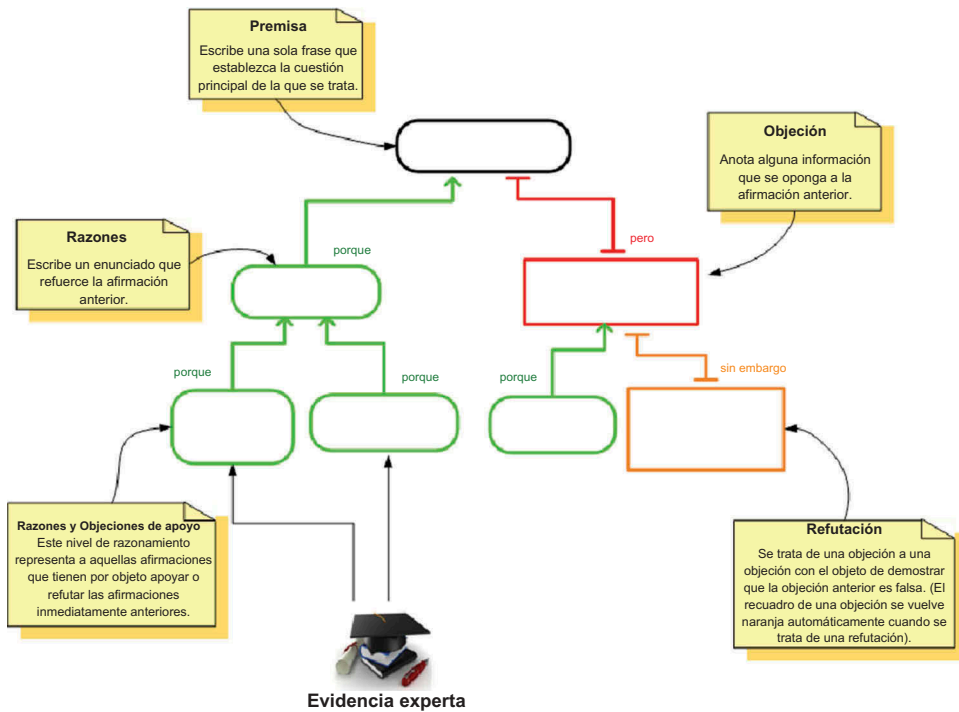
Premisa
Escribe una sola frase que establezca la cuestión principal de la que se trata.

Objeción
Anota alguna información que se oponga a la afirmación anterior.

Razones
Escribe un enunciado que refuerce la afirmación anterior.

porque

pero

porque

porque

porque

sin embargo

Razones y Objeciones de apoyo
Este nivel de razonamiento representa a aquellas afirmaciones que tienen por objeto apoyar o refutar las afirmaciones inmediatamente anteriores.

Refutación
Se trata de una objeción a una objeción con el objeto de demostrar que la objeción anterior es falsa. (El recuadro de una objeción se vuelve naranja automáticamente cuando se trata de una refutación).

Evidencia experta